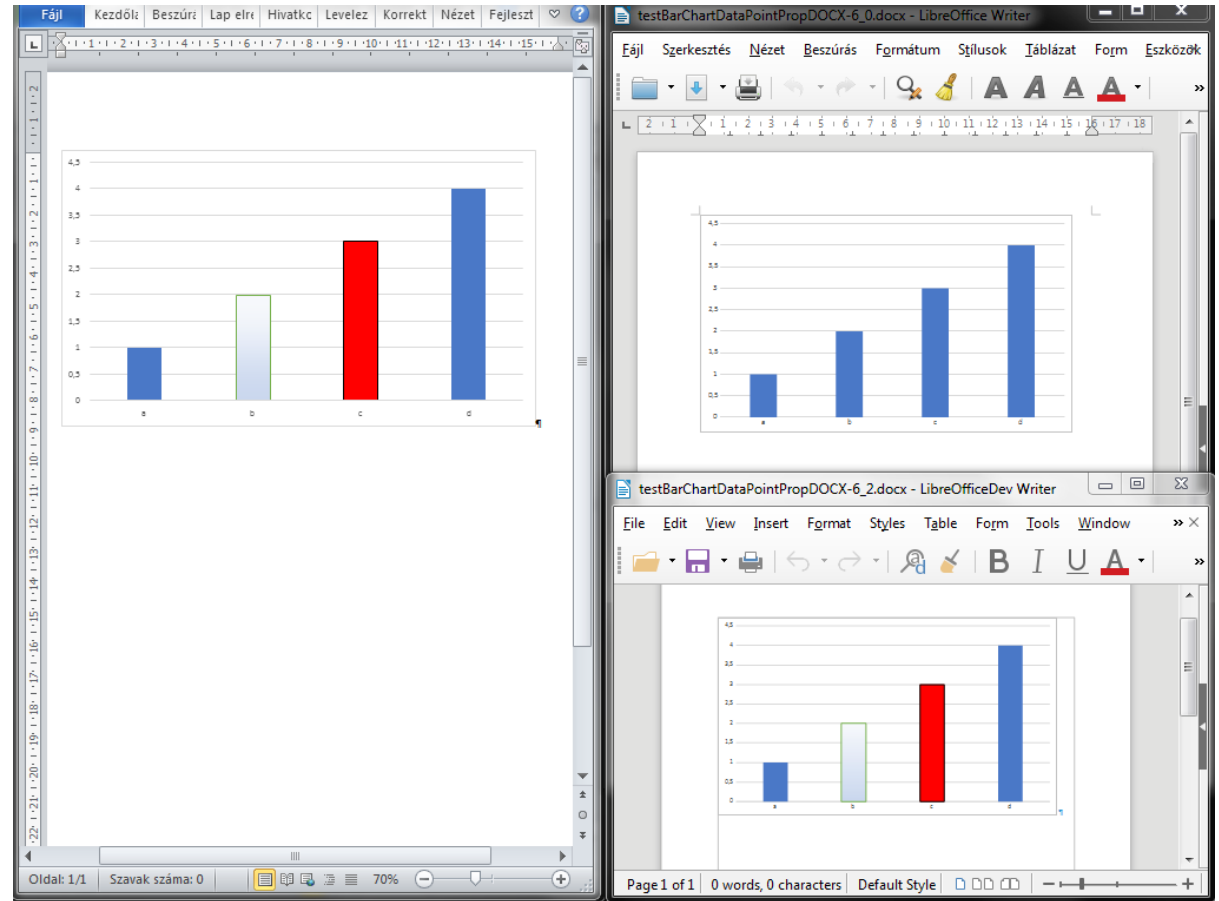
Fájl Kezdőla Beszúrá Lap elre Hivatko Levelez Korrekt Nézet Fejleszt

4,5
4
3,5
3
2,5
2
1,5
1
0,5
0
a b c d

Oldal: 1/1 Szavak száma: 0 70%

testBarChartDataPointPropDOCX-6_0.docx - LibreOffice Writer

Fájl Szerkesztés Nézet Beszúrás Formátum Stílusok Táblázat Form Eszközök

4,5
4
3,5
3
2,5
2
1,5
1
0,5
0
a b c d

testBarChartDataPointPropDOCX-6_2.docx - LibreOfficeDev Writer

File Edit View Insert Format Styles Table Form Tools Window

4,5
4
3,5
3
2,5
2
1,5
1
0,5
0
a b c d

Page 1 of 1 0 words, 0 characters Default Style